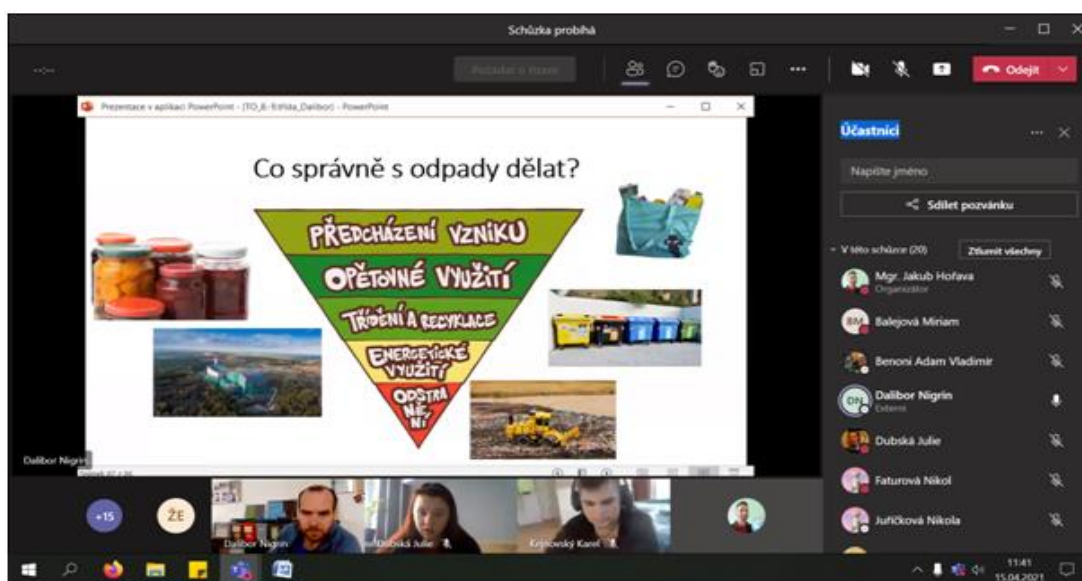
Schůzka probíhá

Požádat o řízení

Odejít

Prezentace v aplikaci PowerPoint - [TO_6_třída_Dalibor] - PowerPoint

Co správně s odpady dělat?

PŘEDCHÁZENÍ VZNIKU

OPĚTOVNÉ VYUŽITÍ

TŘÍDĚNÍ A RECYKLACE

ENERGETICKÉ VYUŽITÍ

ODSTRANĚNÍ

Dalibor Nigrin

Účastníci

Napište jméno

Sdílet pozvánku

V této schůzce (20)

Ztlumit všechny

Mgr. Jakub Hořava
Organizátor

BM Balejová Miriam

Benoni Adam Vladimír

DN Dalibor Nigrin
Externí

Dubská Julie

Faturová Nikol

Juříčková Nikola

+15

ŽE

Dalibor Nigrin

Dubská Julie

Krejnovský Karel

11:41
15.04.2021